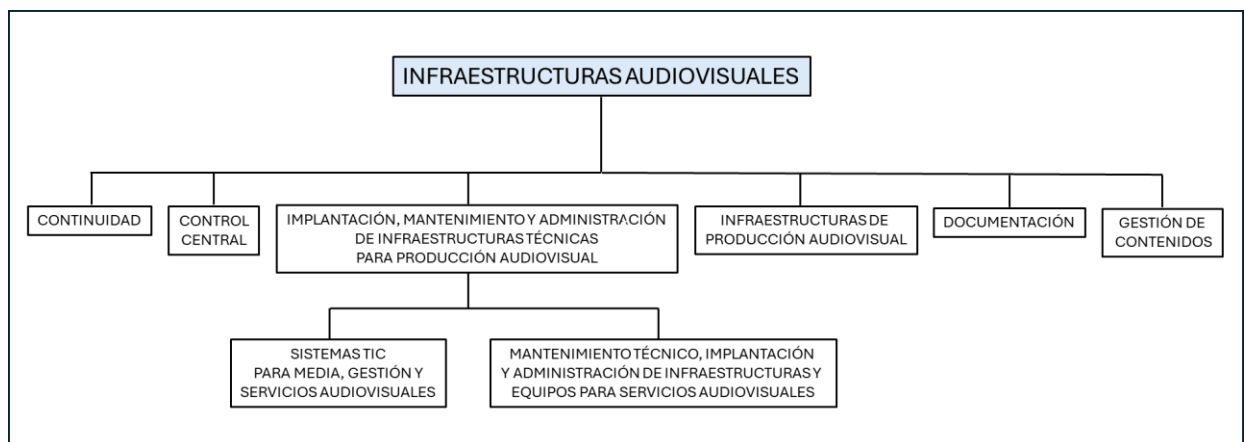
INFRAESTRUCTURAS AUDIOVISUALES

CONTINUIDAD

CONTROL CENTRAL

IMPLANTACIÓN, MANTENIMIENTO Y ADMINISTRACIÓN DE INFRAESTRUCTURAS TÉCNICAS PARA PRODUCCIÓN AUDIOVISUAL

INFRAESTRUCTURAS DE PRODUCCIÓN AUDIOVISUAL

DOCUMENTACIÓN

GESTIÓN DE CONTENIDOS

SISTEMAS TIC PARA MEDIA, GESTIÓN Y SERVICIOS AUDIOVISUALES

MANTENIMIENTO TÉCNICO, IMPLANTACIÓN Y ADMINISTRACIÓN DE INFRAESTRUCTURAS Y EQUIPOS PARA SERVICIOS AUDIOVISUALES